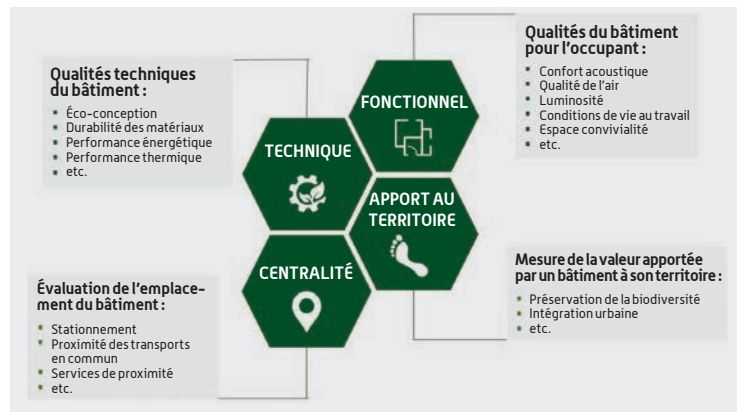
Qualités techniques du bâtiment :

- Éco-conception
- Durabilité des matériaux
- Performance énergétique
- Performance thermique
- etc.

FONCTIONNEL

TECHNIQUE

APPORT AU TERRITOIRE

CENTRALITÉ

Qualités du bâtiment pour l'occupant :

- Confort acoustique
- Qualité de l'air
- Luminosité
- Conditions de vie au travail
- Espace convivialité
- etc.

Mesure de la valeur apportée par un bâtiment à son territoire :

- Préservation de la biodiversité
- Intégration urbaine
- etc.

Évaluation de l'emplacement du bâtiment :

- Stationnement
- Proximité des transports en commun
- Services de proximité
- etc.